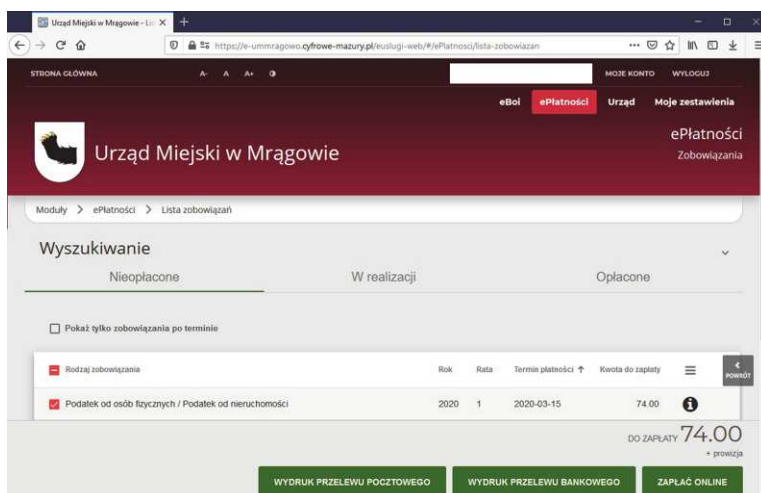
Urząd Miejski w Mrągowie - Lis ×  +

https://e-ummragowo.cyfrowe-mazury.pl/euslugi-web/#/ePlatnosci/lista-zobowiazan

STRONA GŁÓWNA  A-  A  A+

MOJE KONTO  WYLOGUJ

eBoi  ePłatności  Urząd  Moje zestawienia

Urząd Miejski w Mrągowie

ePłatności
Zobowiązania

Moduły > ePłatności > Lista zobowiązań

Wyszukiwanie

Nieopłacone  W realizacji  Opłacone

Pokaż tylko zobowiązania po terminie

| Rodzaj zobowiązania | Rok | Rata | Termin płatności | Kwota do zapłaty |
|---|---|---|---|---|
| Podatek od osób fizycznych / Podatek od nieruchomości | 2020 | 1 | 2020-03-15 | 74.00 |

POWRÓT

DO ZAPŁATY 74.00
+ prowizja

WYDRUK PRZELEWU POCZTOWEGO  WYDRUK PRZELEWU BANKOWEGO  ZAPŁAĆ ONLINE